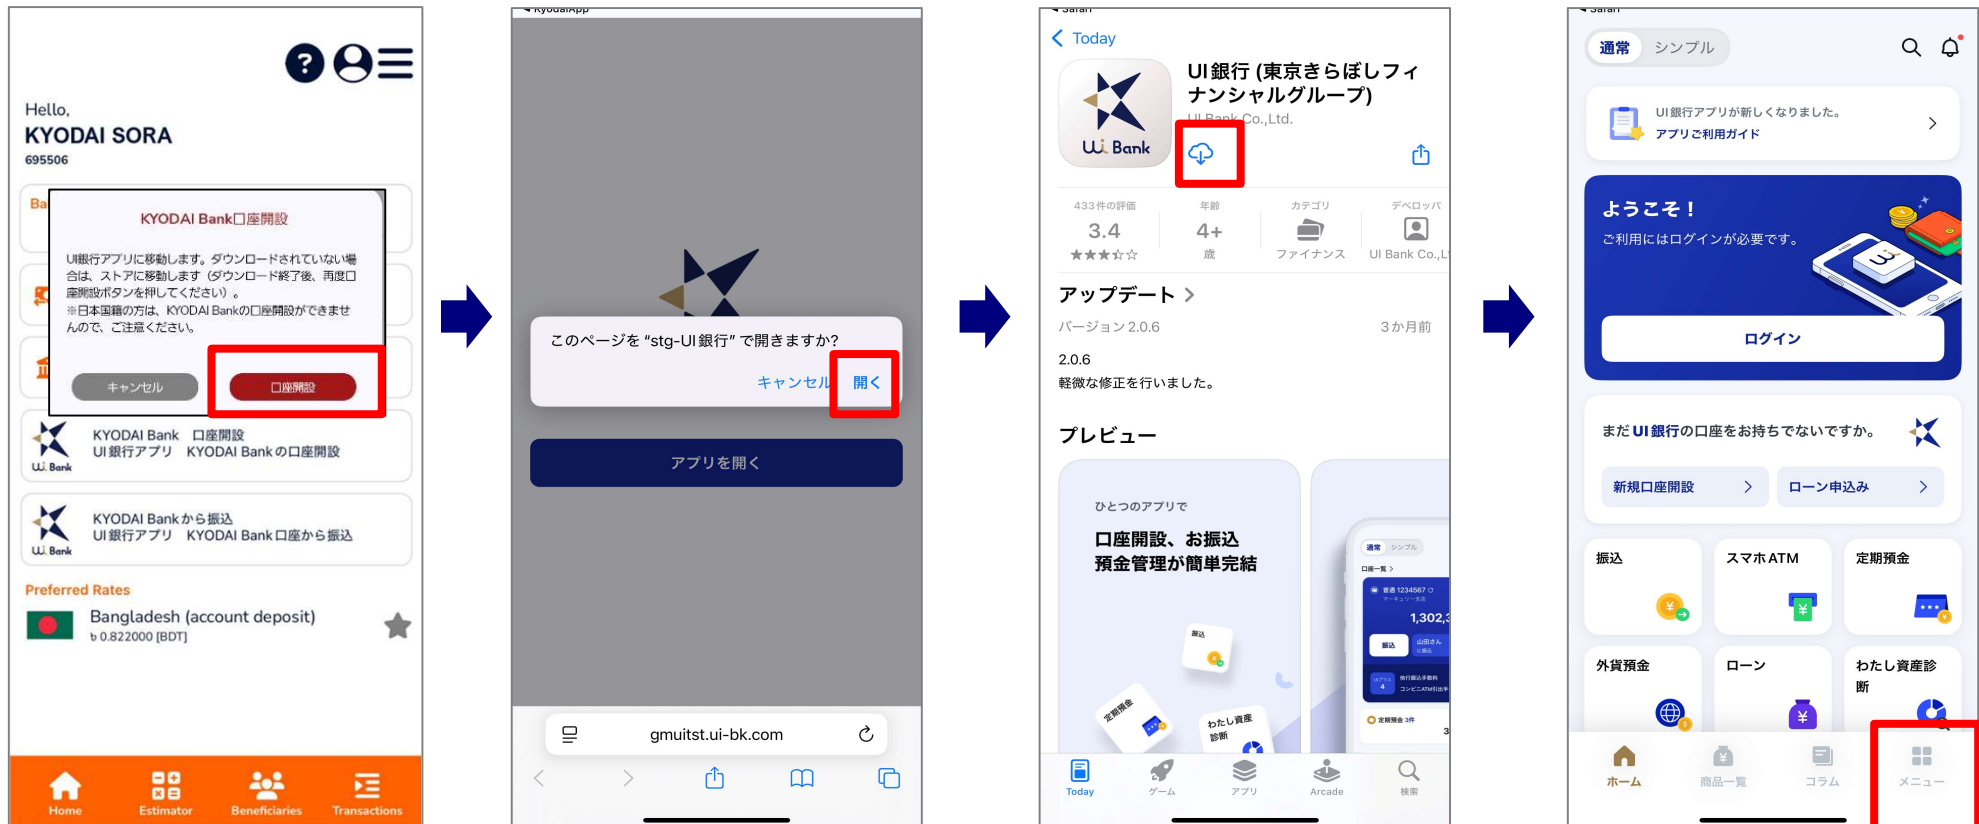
Hello,
KYODAI SORA
695506

Ba

KYODAI Bank口座開設

UI銀行アプリに移動します。ダウンロードされていない場合は、ストアに移動します（ダウンロード終了後、再度口座開設ボタンを押してください）。
※日本国籍の方は、KYODAI Bankの口座開設ができませんので、ご注意ください。

キャンセル
口座開設

KYODAI Bank 口座開設
UI銀行アプリ KYODAI Bankの口座開設

KYODAI Bankから振込
UI銀行アプリ KYODAI Bank口座から振込

Preferred Rates
Bangladesh (account deposit)
৳ 0.822000 [BDT]

Home
Estimator
Beneficiaries
Transactions

◀ KyodaiApp

このページを "stg-UI銀行" で開きますか?
キャンセル
開く

アプリを開く

gmuitst.ui-bk.com

◀ Safari
Today
UI銀行 (東京きらぼしフィナンシャルグループ)
UI Bank Co.,Ltd.

433件の評価
3.4
★★★☆☆
年齢
4+
歳
カテゴリ
ファイナンス
デベロッパ
UI Bank Co.,Lt

アップデート >
バージョン 2.0.6
3か月前
2.0.6
軽微な修正を行いました。

プレビュー

ひとつのアプリで
口座開設、お振込
預金管理が簡単完結

Today
ゲーム
アプリ
Arcade
検索

◀ Safari
通常
シンプル

UI銀行アプリが新しくなりました。
アプリご利用ガイド

ようこそ！
ご利用にはログインが必要です。
ログイン

まだ UI銀行の口座をお持ちでないですか。
新規口座開設 >
ローン申込み >

振込
スマホATM
定期預金
外貨預金
ローン
わたし資産診断

ホーム
商品一覧
コラム
メニュー